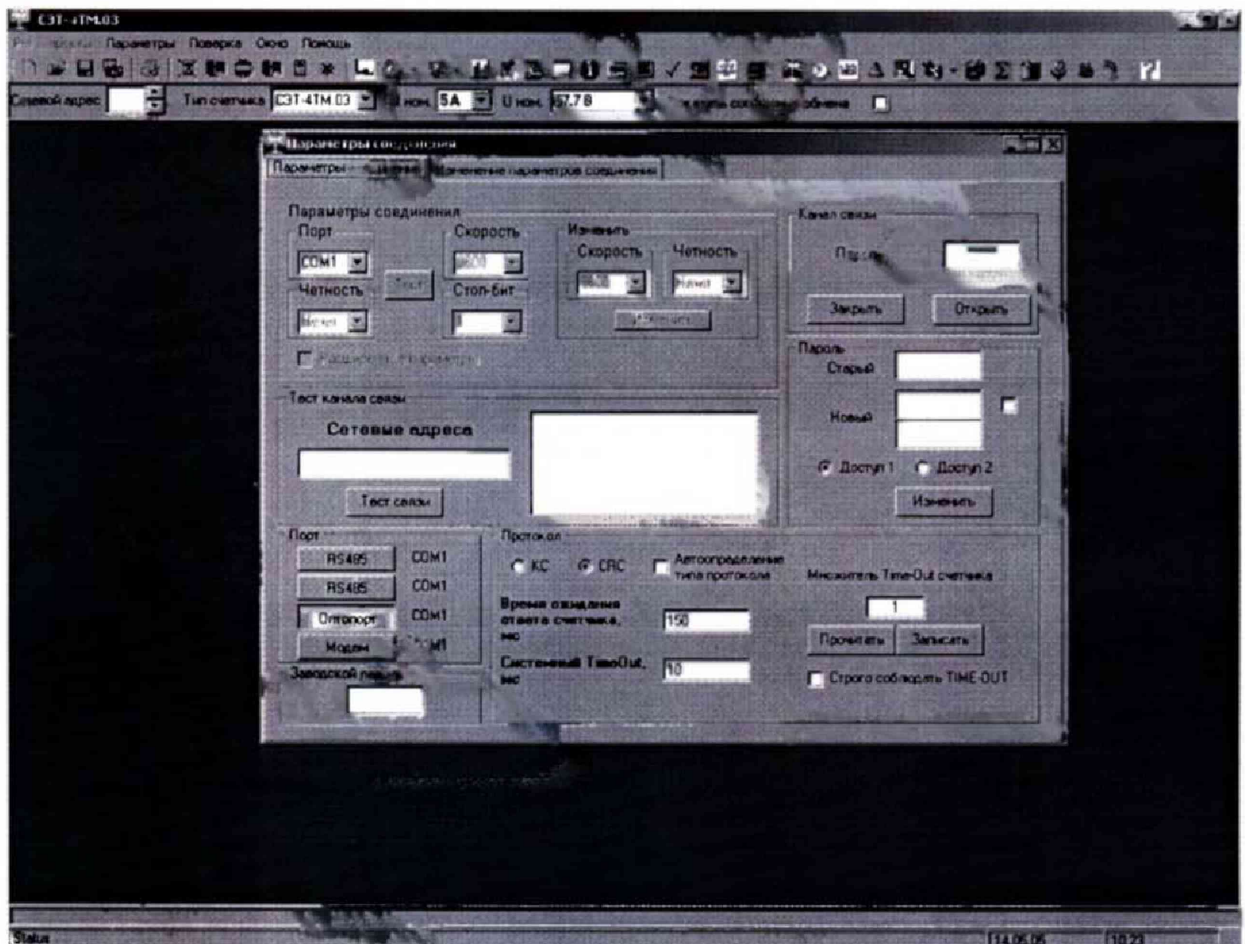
СЭТ-4ТМ.03

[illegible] Параметры Поверка Окно Помощь

Сетевой адрес Тип счетчика СЭТ-4ТМ.03 I ном. 5А U ном. 57.7 В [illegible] обмена

Параметры соединения

Параметры соединения | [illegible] параметров соединения

Параметры соединения

Порт

COM1

Скорость

Тест

Четность

Стоп-бит

Изменить

Скорость

Четность

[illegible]

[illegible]

Тест канала связи

Сетевые адреса

Тест связи

Канал связи

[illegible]

Закрыть

Открыть

Пароль

Старый

Новый

Доступ 1

Доступ 2

Изменить

Порт

RS485 COM1

RS485 COM1

Оптопорт COM1

Модем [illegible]

Заводской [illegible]

Протокол

КС

CRC

Автоопределение типа протокола

Время ожидания ответа счетчика, мс

150

Системный TimeOut, мс

10

Множитель Time-Out счетчика

1

Прочитать

Записать

Строго соблюдать TIME-OUT

Status

14.05.05

10:23